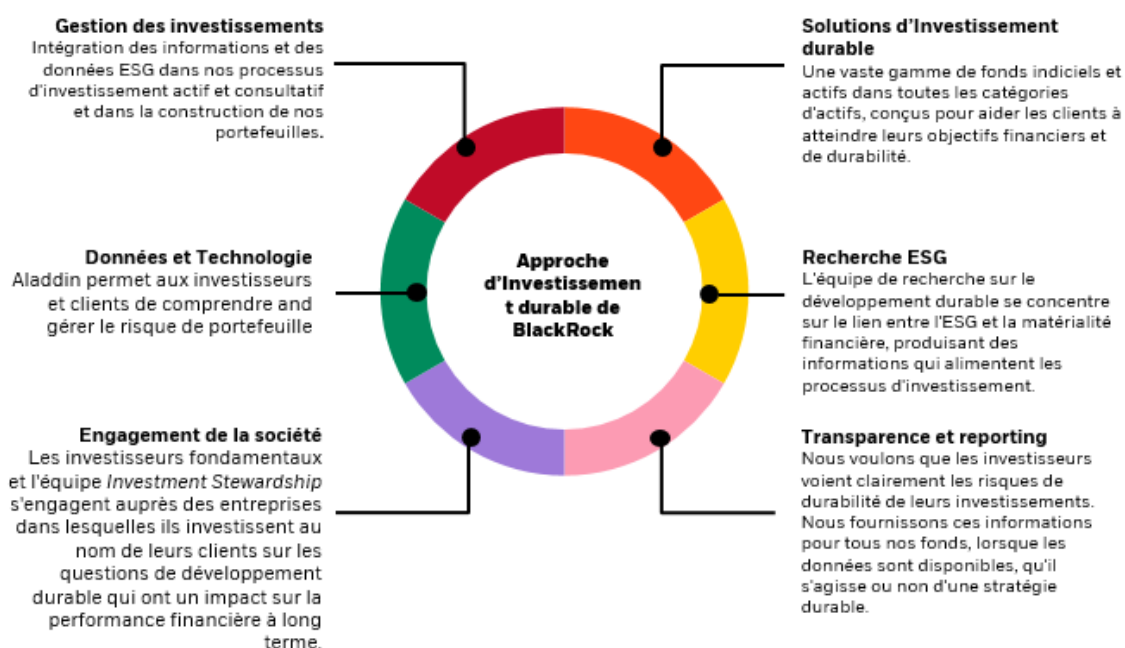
**Gestion des investissements**
Intégration des informations et des données ESG dans nos processus d'investissement actif et consultatif et dans la construction de nos portefeuilles.

**Solutions d'Investissement durable**
Une vaste gamme de fonds indiciels et actifs dans toutes les catégories d'actifs, conçus pour aider les clients à atteindre leurs objectifs financiers et de durabilité.

**Données et Technologie**
Aladdin permet aux investisseurs et clients de comprendre and gérer le risque de portefeuille

**Approche d'Investissement durable de BlackRock**

**Recherche ESG**
L'équipe de recherche sur le développement durable se concentre sur le lien entre l'ESG et la matérialité financière, produisant des informations qui alimentent les processus d'investissement.

**Engagement de la société**
Les investisseurs fondamentaux et l'équipe *Investment Stewardship* s'engagent auprès des entreprises dans lesquelles ils investissent au nom de leurs clients sur les questions de développement durable qui ont un impact sur la performance financière à long terme.

**Transparence et reporting**
Nous voulons que les investisseurs voient clairement les risques de durabilité de leurs investissements. Nous fournissons ces informations pour tous nos fonds, lorsque les données sont disponibles, qu'il s'agisse ou non d'une stratégie durable.